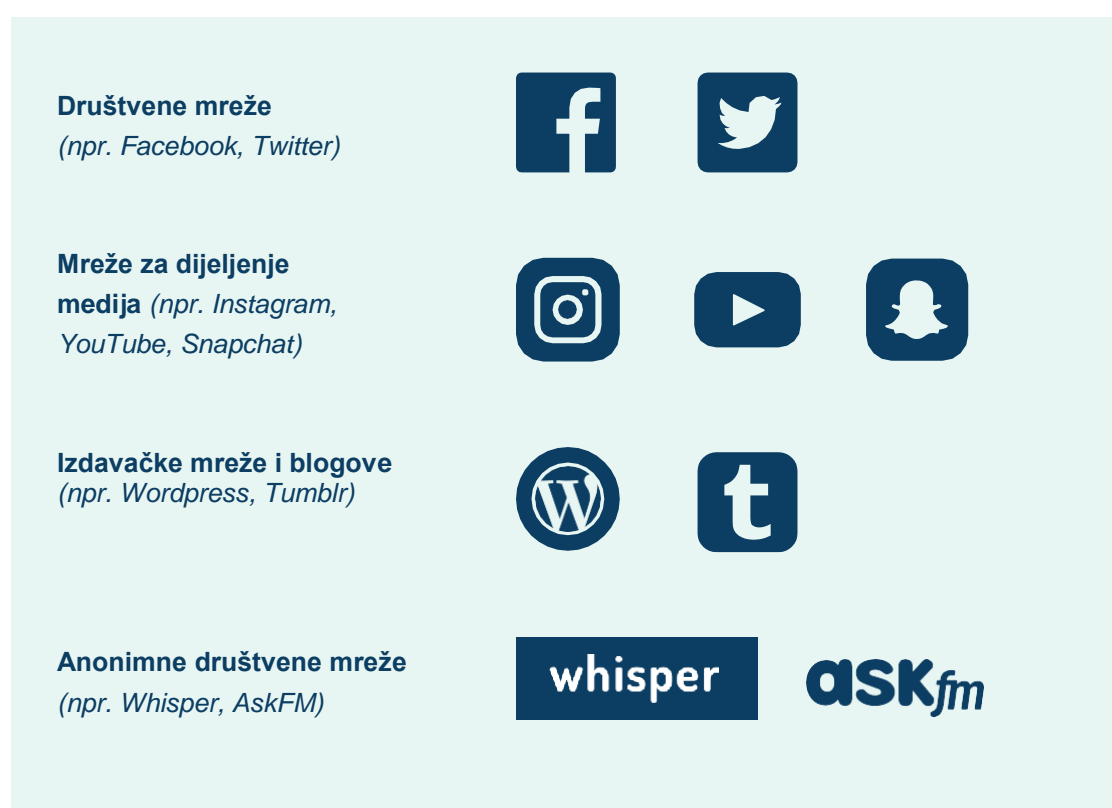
**Društvene mreže**
*(npr. Facebook, Twitter)*

**Mreže za dijeljenje medija** *(npr. Instagram, YouTube, Snapchat)*

**Izdavačke mreže i blogove**
*(npr. Wordpress, Tumblr)*

**Anonimne društvene mreže**
*(npr. Whisper, AskFM)*

f

W

t

whisper

askfm